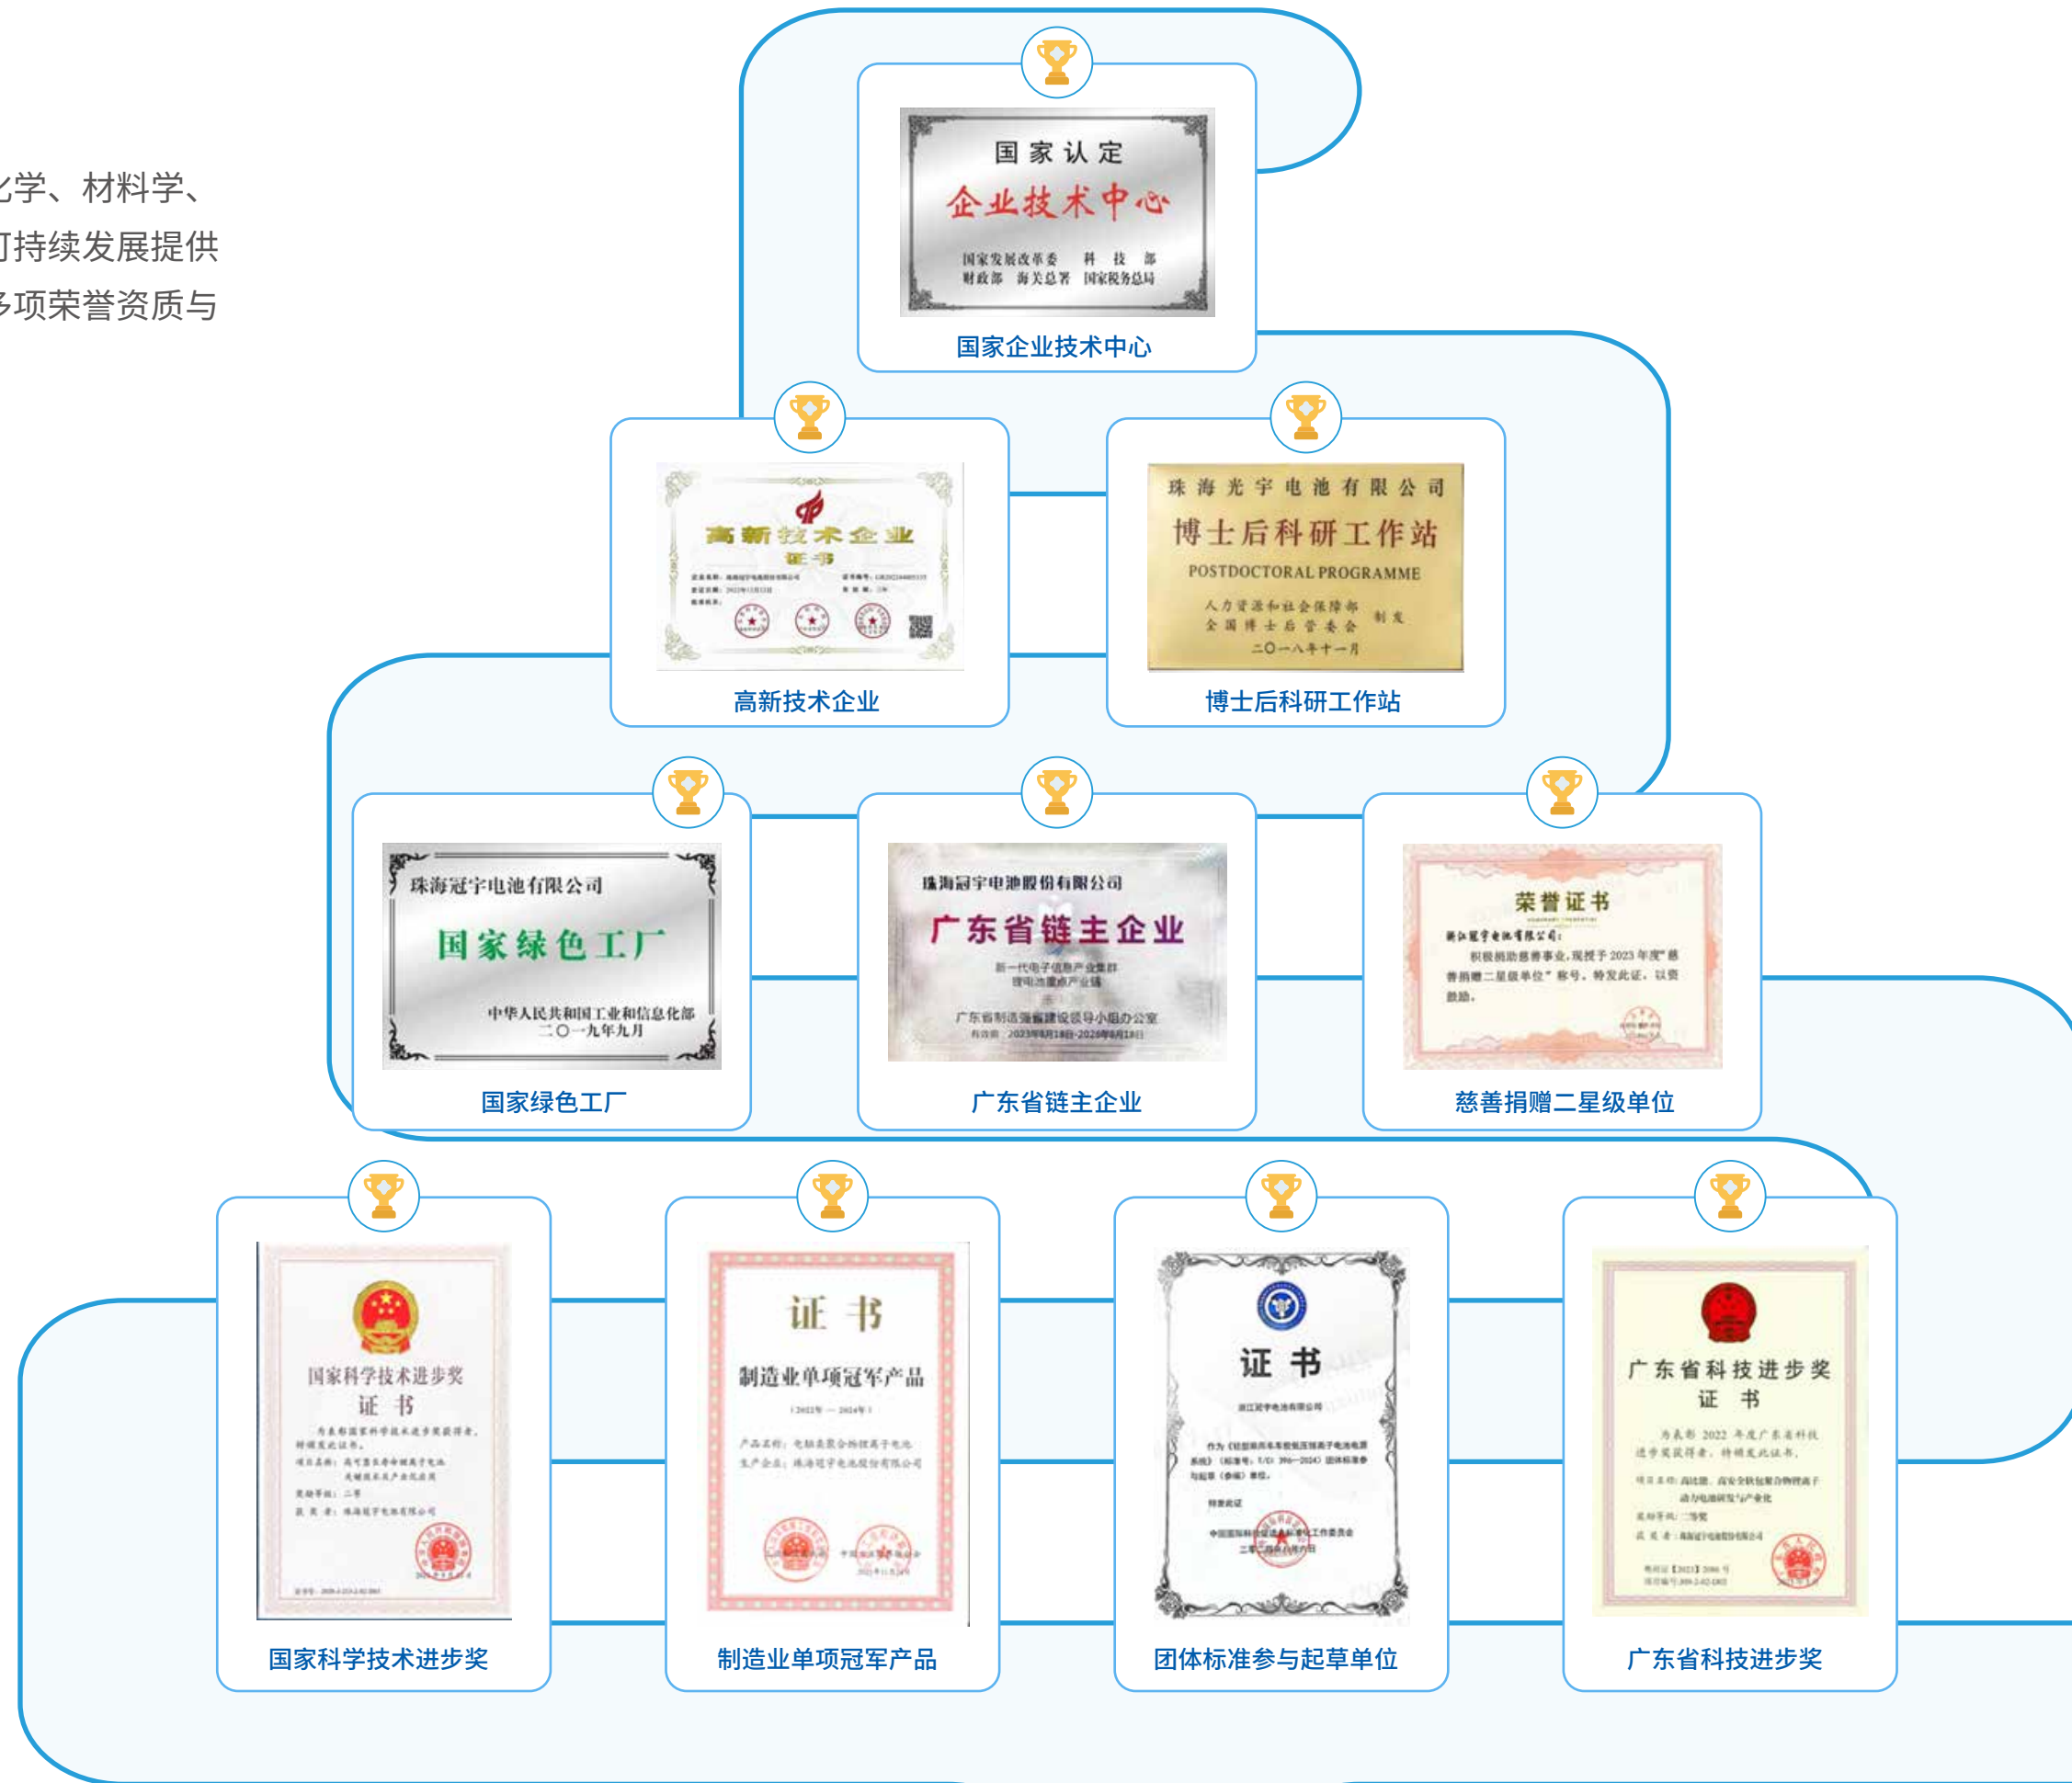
化学、材料学、
可持续发展提供
多项荣誉资质与

国家认定
企业技术中心
国家发展改革委 科技部
财政部 海关总署 国家税务总局
国家企业技术中心

高新技术企业
证书
高新技术企业

珠海光宇电池有限公司
博士后科研工作站
POSTDOCTORAL PROGRAMME
人力资源和社会保障部
全国博士后管委会 制发
二〇一八年十一月
博士后科研工作站

珠海冠宇电池有限公司
国家绿色工厂
中华人民共和国工业和信息化部
二〇一九年九月
国家绿色工厂

珠海冠宇电池股份有限公司
广东省链主企业
新一代电子信息产业集群
锂电池重点产业链
广东省制造强省建设领导小组办公室
有效期 2023年8月18日-2026年8月18日
广东省链主企业

荣誉证书
浙江冠宇电池有限公司：
积极捐助慈善事业，现授予 2023 年度"慈善捐赠二星级单位"称号，特发此证，以资鼓励。
慈善捐赠二星级单位

国家科学技术进步奖
证书
国家科学技术进步奖

证书
制造业单项冠军产品
（2022年 — 2024年）
产品名称：
生产企业：珠海冠宇电池股份有限公司
制造业单项冠军产品

证书
浙江冠宇电池有限公司
团体标准参与起草单位

广东省科技进步奖
证书
为表彰 2022 年度广东省科技进步奖获得者，特颁发此证书。
奖励等级：二等奖
广东省科技进步奖